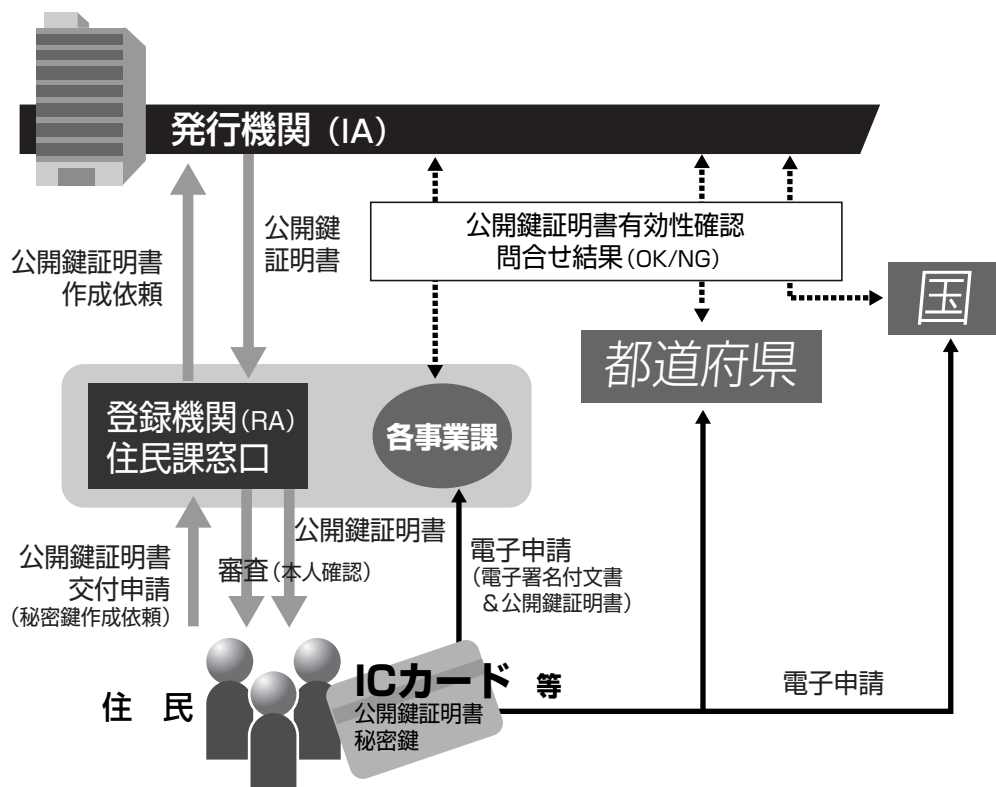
発行機関（IA）

公開鍵証明書作成依頼

公開鍵証明書

公開鍵証明書有効性確認
問合せ結果（OK/NG）

国

都道府県

登録機関（RA）
住民課窓口

各事業課

公開鍵証明書

公開鍵証明書交付申請
（秘密鍵作成依頼）

審査（本人確認）

電子申請
（電子署名付文書
＆公開鍵証明書）

住　民

ICカード　等
公開鍵証明書
秘密鍵

電子申請